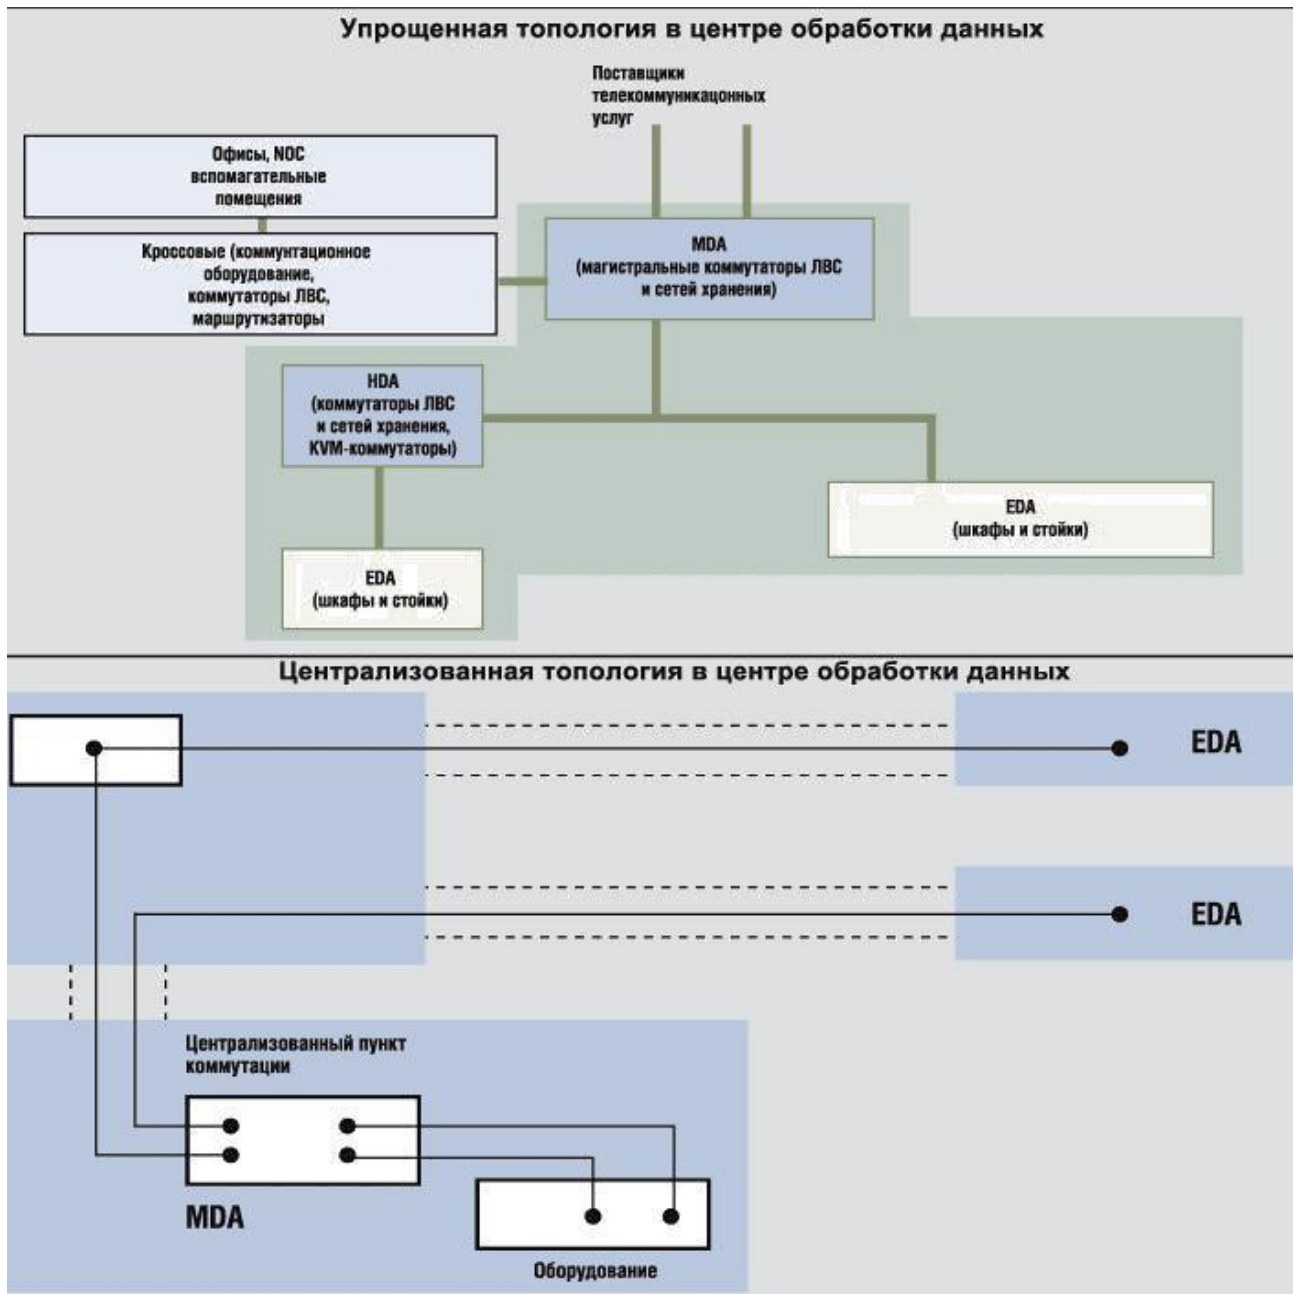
Упрощенная топология в центре обработки данных

Поставщики телекоммуникацонных услуг

Офисы, NOC вспомагательные помещения

Кроссовые (коммунтационное оборудование, коммутаторы ЛВС, маршрутизаторы

MDA (магистральные коммутаторы ЛВС и сетей хранения)

HDA (коммутаторы ЛВС и сетей хранения, KVM-коммутаторы)

EDA (шкафы и стойки)

EDA (шкафы и стойки)

Централизованная топология в центре обработки данных

EDA

EDA

Централизованный пункт коммутации

MDA

Оборудование